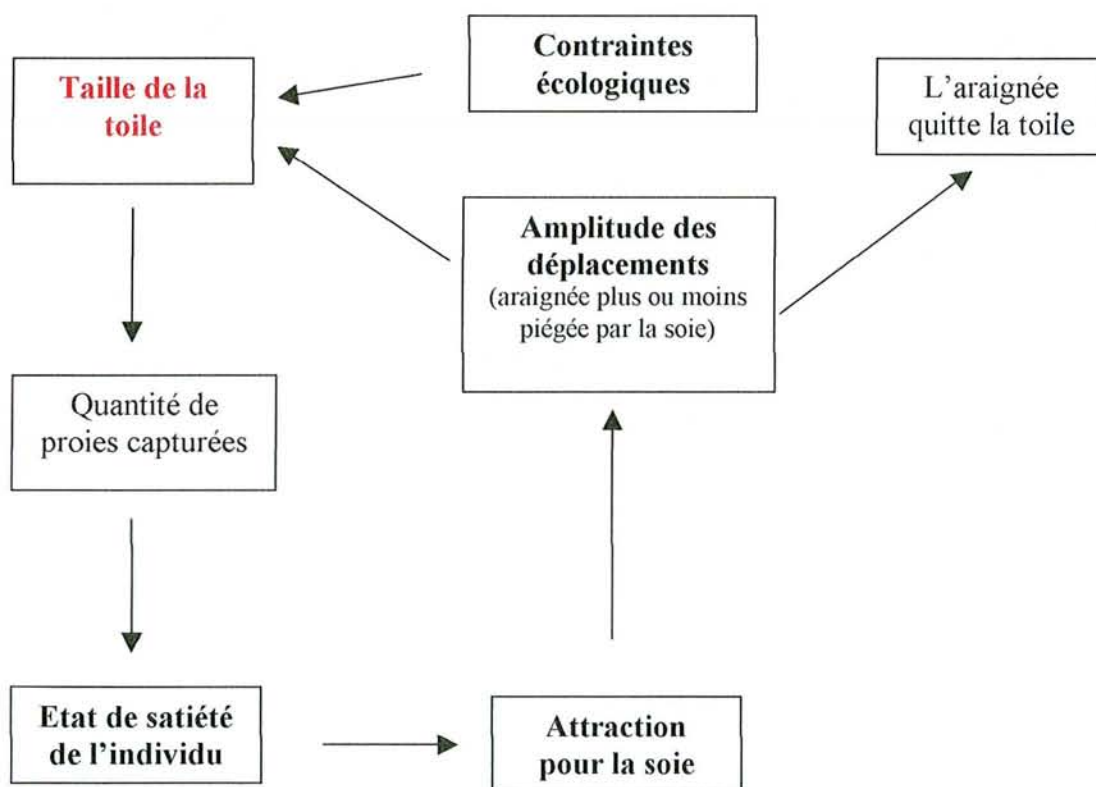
Taille de la toile

Contraintes écologiques

L'araignée quitte la toile

Amplitude des déplacements
(araignée plus ou moins piégée par la soie)

Quantité de proies capturées

Etat de satiété de l'individu

Attraction pour la soie